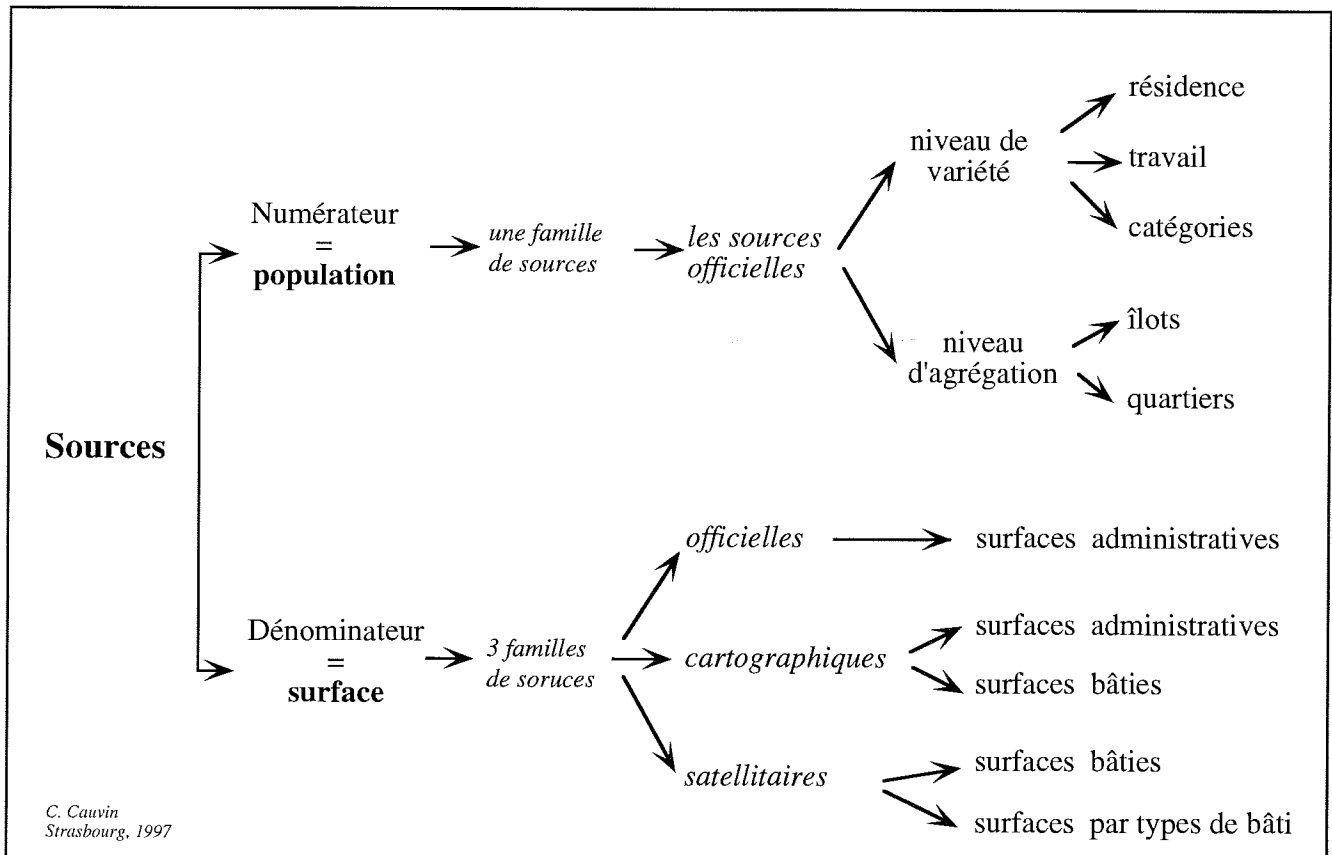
Sources

Numérateur
=
population

une famille de sources

les sources officielles

niveau de variété

résidence

travail

catégories

niveau d'agrégation

îlots

quartiers

Dénominateur
=
surface

3 familles de soruces

officielles

surfaces administratives

cartographiques

surfaces administratives

surfaces bâties

satellitaires

surfaces bâties

surfaces par types de bâti

C. Cauvin
Strasbourg, 1997